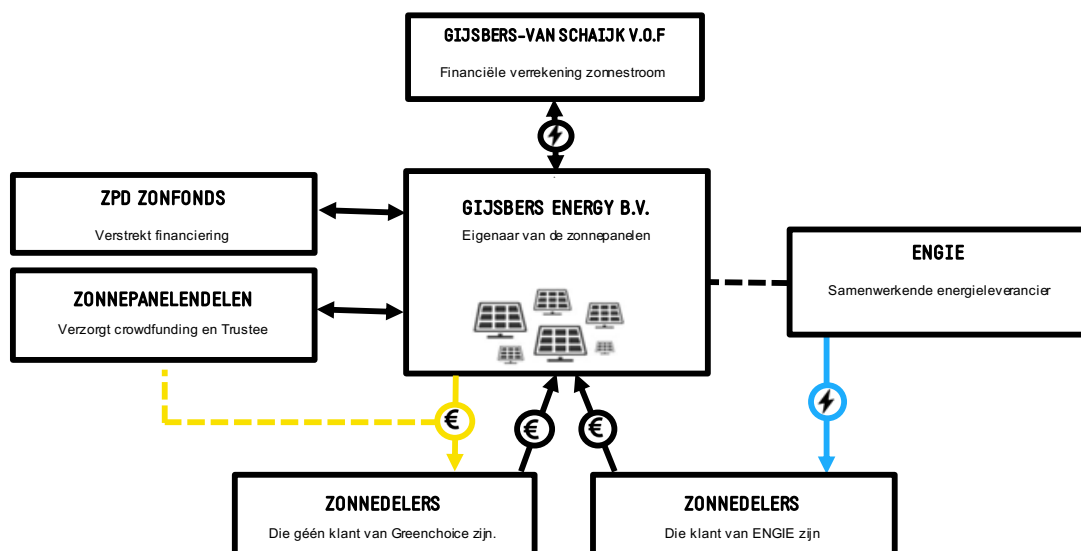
GIJSBERS-VAN SCHAIJK V.O.F

Financiële verrekening zonnestroom

ZPD ZONFONDS

Verstrekt financiering

GIJSBERS ENERGY B.V.

Eigenaar van de zonnepanelen

ENGIE

Samenwerkende energieleverancier

ZONNEPANELENDELEN

Verzorgt crowdfunding en Trustee

€

€

€

ZONNEDELERS

Die géén klant van Greenchoice zijn.

ZONNEDELERS

Die klant van ENGIE zijn